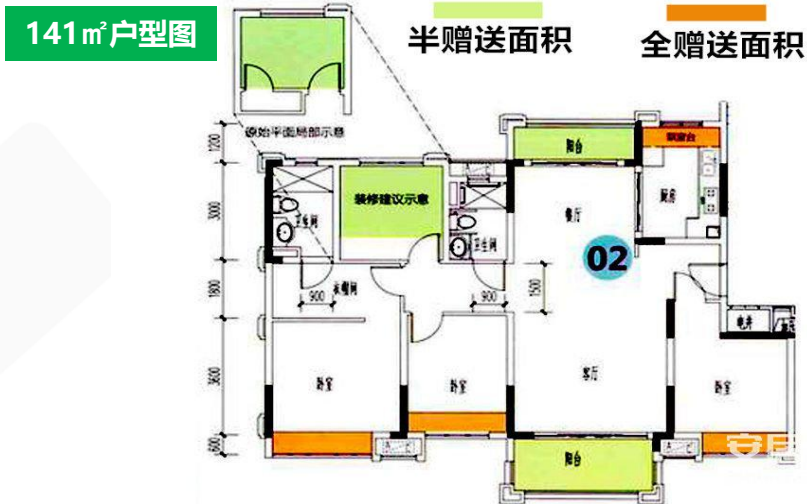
141㎡户型图

半赠送面积

全赠送面积

原始平面局部示意

1200

3000

1800

3600

600

卫生间

装修建议示意

卫生间

衣帽间

900

900

1500

阳台

餐厅

02

洗衣台

厨房

电井

卧室

卧室

客厅

卧室

阳台

安居